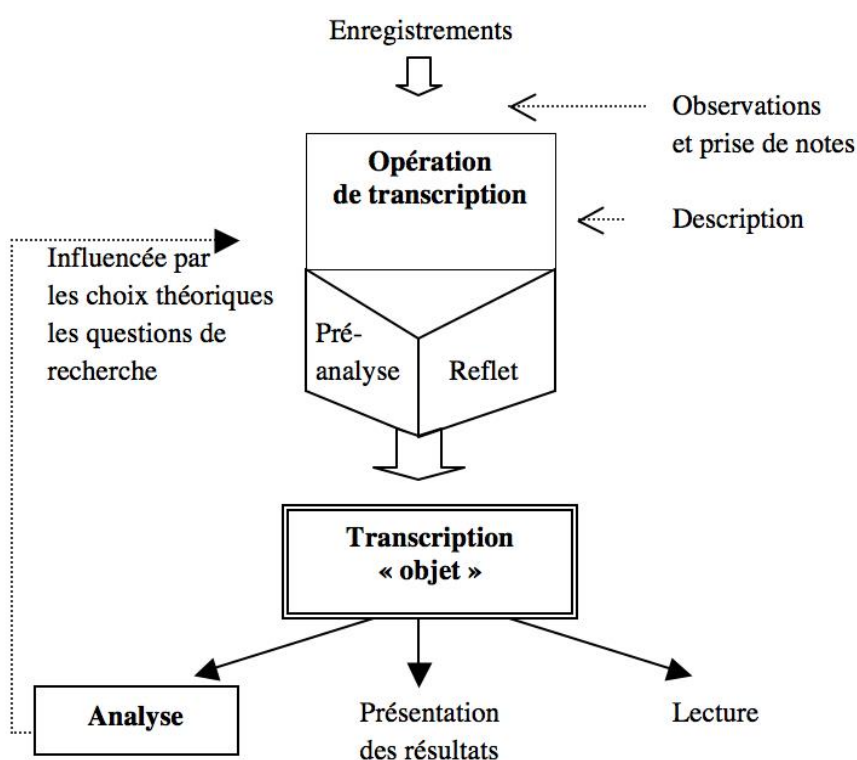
Enregistrements

Observations et prise de notes

Opération de transcription

Description

Influencée par les choix théoriques les questions de recherche

Pré-analyse

Reflet

Transcription « objet »

Analyse

Présentation des résultats

Lecture